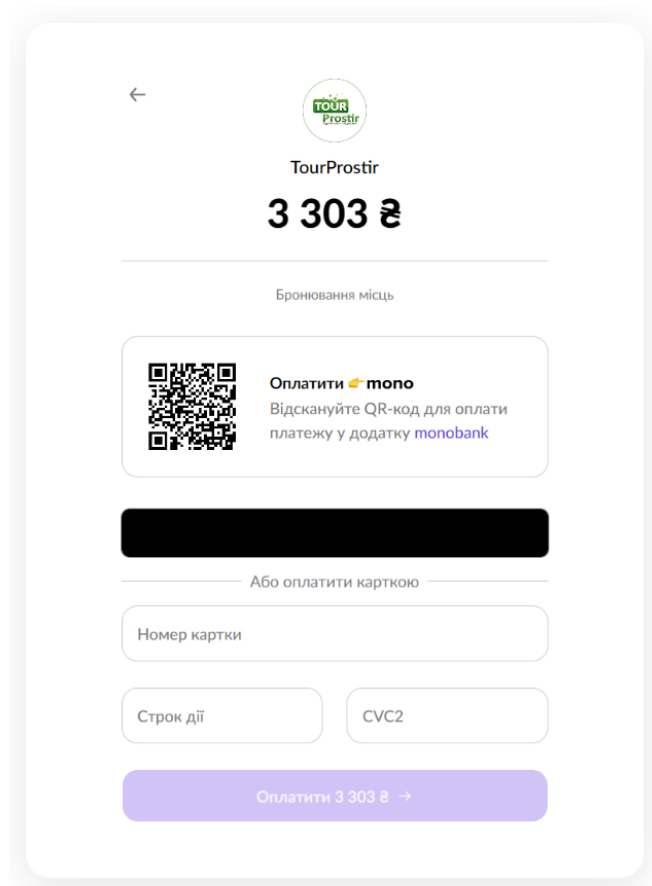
←

TOUR Prostir

TourProstir

3 303 ₴

Бронювання місць

Оплатити 👉 mono
Відскануйте QR-код для оплати платежу у додатку monobank

Або оплатити карткою

Номер картки

Строк дії

CVC2

Оплатити 3 303 ₴ →